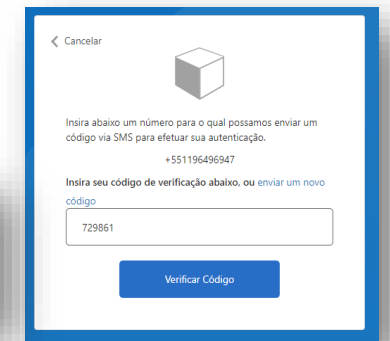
Cancelar

Insira abaixo um número para o qual possamos enviar um código via SMS para efetuar sua autenticação.

+551196496947

Insira seu código de verificação abaixo, ou enviar um novo código

729861

Verificar Código